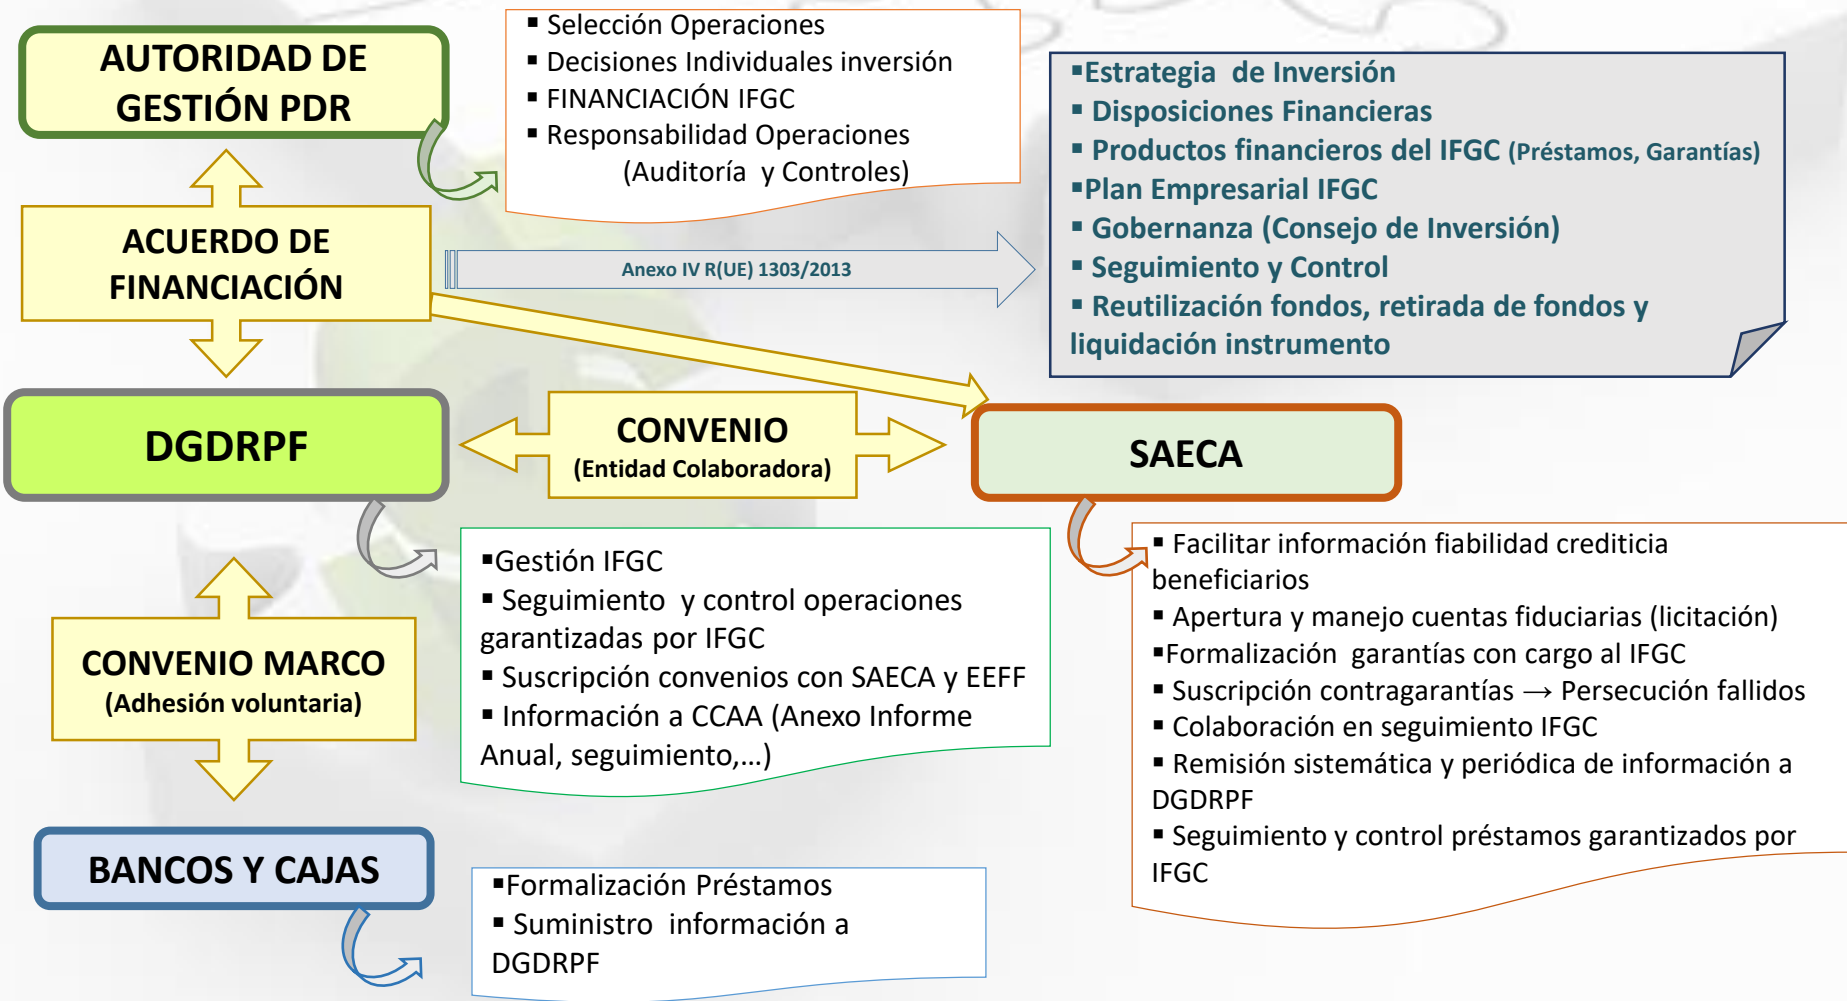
AUTORIDAD DE GESTIÓN PDR

▪ Selección Operaciones
▪ Decisiones Individuales inversión
▪ FINANCIACIÓN IFGC
▪ Responsabilidad Operaciones (Auditoría y Controles)

▪Estrategia de Inversión
▪ Disposiciones Financieras
▪ Productos financieros del IFGC (Préstamos, Garantías)
▪Plan Empresarial IFGC
▪ Gobernanza (Consejo de Inversión)
▪ Seguimiento y Control
▪ Reutilización fondos, retirada de fondos y liquidación instrumento

ACUERDO DE FINANCIACIÓN

Anexo IV R(UE) 1303/2013

DGDRPF

CONVENIO
(Entidad Colaboradora)

SAECA

▪Gestión IFGC
▪ Seguimiento y control operaciones garantizadas por IFGC
▪ Suscripción convenios con SAECA y EEFF
▪ Información a CCAA (Anexo Informe Anual, seguimiento,…)

▪ Facilitar información fiabilidad crediticia beneficiarios
▪ Apertura y manejo cuentas fiduciarias (licitación)
▪Formalización garantías con cargo al IFGC
▪ Suscripción contragarantías → Persecución fallidos
▪ Colaboración en seguimiento IFGC
▪ Remisión sistemática y periódica de información a DGDRPF
▪ Seguimiento y control préstamos garantizados por IFGC

CONVENIO MARCO
(Adhesión voluntaria)

BANCOS Y CAJAS

▪Formalización Préstamos
▪ Suministro información a DGDRPF